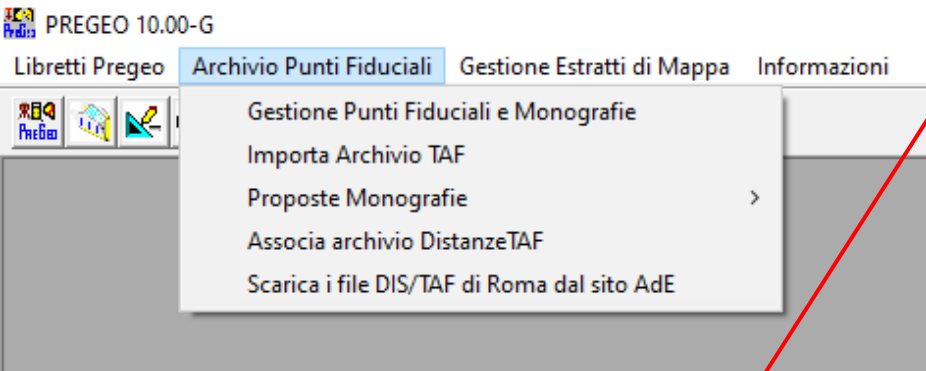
PREGEO 10.00-G

Libretti Pregeo Archivio Punti Fiduciali Gestione Estratti di Mappa Informazioni

PreGeo

Gestione Punti Fiduciali e Monografie
Importa Archivio TAF
Proposte Monografie >
Associa archivio DistanzeTAF
Scarica i file DIS/TAF di Roma dal sito AdE